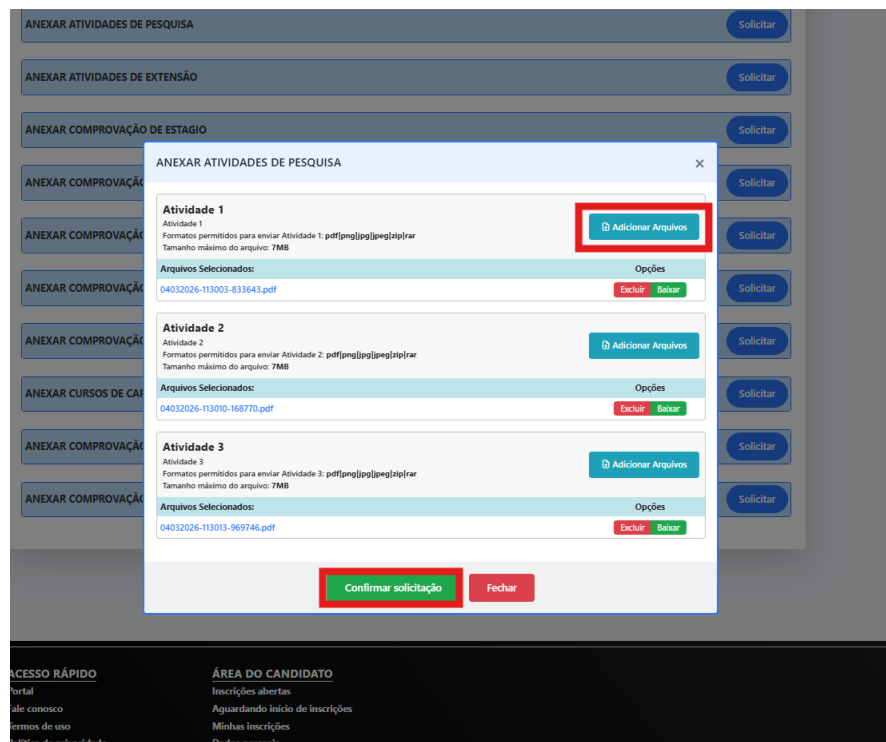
ANEXAR ATIVIDADES DE PESQUISA
Solicitar

ANEXAR ATIVIDADES DE EXTENSÃO
Solicitar

ANEXAR COMPROVAÇÃO DE ESTAGIO
Solicitar

ANEXAR COMPROVAÇÃ
Solicitar

ANEXAR COMPROVAÇÃ
Solicitar

ANEXAR COMPROVAÇÃ
Solicitar

ANEXAR COMPROVAÇÃ
Solicitar

ANEXAR CURSOS DE CA
Solicitar

ANEXAR COMPROVAÇÃ
Solicitar

ANEXAR COMPROVAÇÃ
Solicitar

ANEXAR ATIVIDADES DE PESQUISA
×

Atividade 1
Atividade 1
Formatos permitidos para enviar Atividade 1: pdf|png|jpg|jpeg|zip|rar
Tamanho máximo do arquivo: 7MB
Adicionar Arquivos

| Arquivos Selecionados: | Opções |
|---|---|
| 04032026-113003-833643.pdf | Excluir Baixar |

Atividade 2
Atividade 2
Formatos permitidos para enviar Atividade 2: pdf|png|jpg|jpeg|zip|rar
Tamanho máximo do arquivo: 7MB
Adicionar Arquivos

| Arquivos Selecionados: | Opções |
|---|---|
| 04032026-113010-168770.pdf | Excluir Baixar |

Atividade 3
Atividade 3
Formatos permitidos para enviar Atividade 3: pdf|png|jpg|jpeg|zip|rar
Tamanho máximo do arquivo: 7MB
Adicionar Arquivos

| Arquivos Selecionados: | Opções |
|---|---|
| 04032026-113013-969746.pdf | Excluir Baixar |

Confirmar solicitação
Fechar

ACESSO RÁPIDO
Portal
Fale conosco
Termos de uso
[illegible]

ÁREA DO CANDIDATO
Inscrições abertas
Aguardando início de inscrições
Minhas inscrições
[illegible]